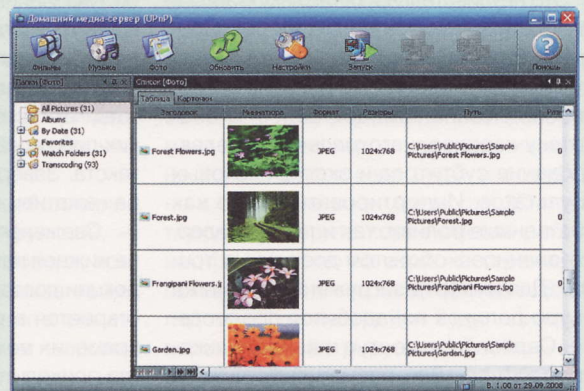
Домашний медиа-сервер (UPnP)

Фильмы Музыка Фото Обновить Настройки Запуск Помощь

Папки [Фото]

All Pictures (31)
Albums
By Date (31)
Favorites
Watch Folders (31)
Transcoding (93)

Список [Фото]

Таблица Карточки

| Заголовок | Миниатюра | Формат | Размеры | Путь | Рот |
|---|---|---|---|---|---|
| Forest Flowers.jpg | | JPEG | 1024x768 | C:\Users\Public\Pictures\Sample Pictures\Forest Flowers.jpg | 0 |
| Forest.jpg | | JPEG | 1024x768 | C:\Users\Public\Pictures\Sample Pictures\Forest.jpg | 0 |
| Frangipani Flowers.jp | | JPEG | 1024x768 | C:\Users\Public\Pictures\Sample Pictures\Frangipani Flowers.jpg | 0 |
| Garden.jpg | | JPEG | 1024x768 | C:\Users\Public\Pictures\Sample Pictures\Garden.jpg | 0 |

В. 1.00 от 29.09.2008